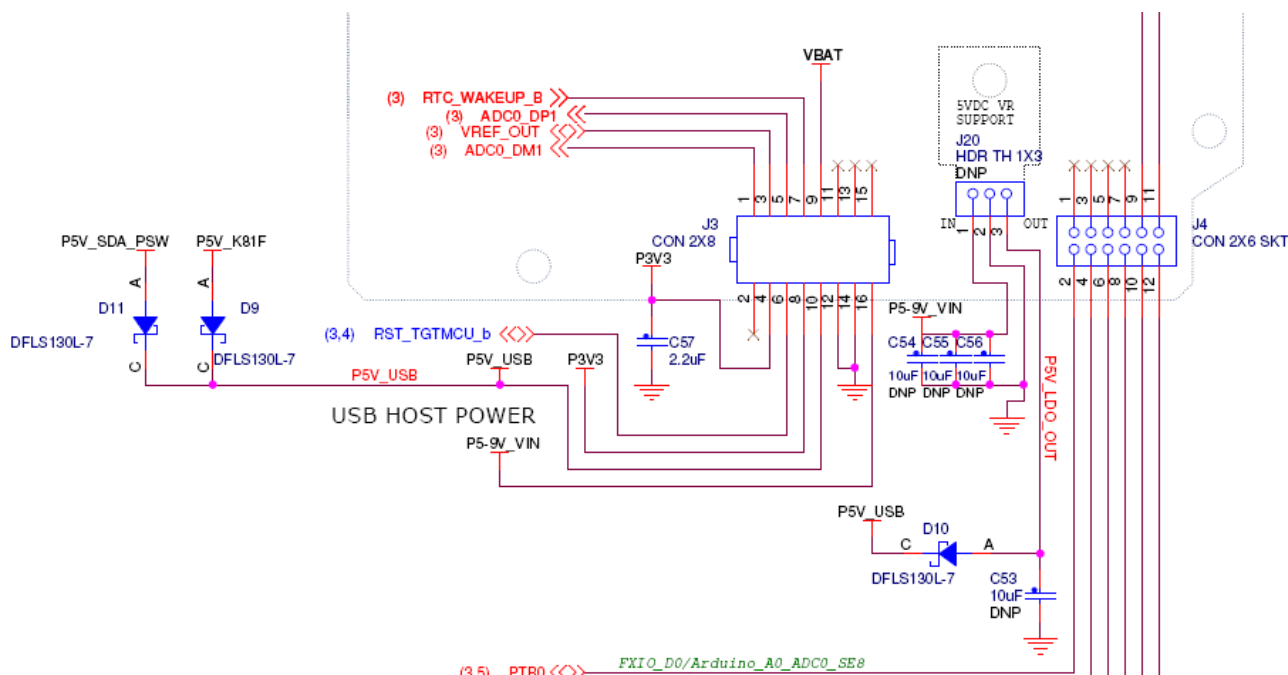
VBAT
(3) RTC_WAKEUP_B
(3) ADC0_DP1
(3) VREF_OUT
(3) ADC0_DM1
1 3 5 7 9 11 13 15
J3
CON 2X8
2 4 6 8 10 12 14 16
P3V3
C57
2.2uF
5VDC VR
SUPPORT
J20
HDR TH 1X3
DNP
IN 1 2 3 OUT
1 3 5 7 9 11
J4
CON 2X6 SKT
2 4 6 8 10 12
P5V_SDA_PSW
P5V_K81F
A
A
D11
D9
DFLS130L-7
DFLS130L-7
C
C
(3,4) RST_TGTMCU_b
P5V_USB
P3V3
P5V_USB
USB HOST POWER
P5-9V_VIN
P5-9V_VIN
C54 C55 C56
10uF 10uF 10uF
DNP DNP DNP
P5V_LDO_OUT
P5V_USB
D10
C
A
DFLS130L-7
C53
10uF
DNP
(3,5) PTB0
FXIO_D0/Arduino_A0_ADC0_SE8